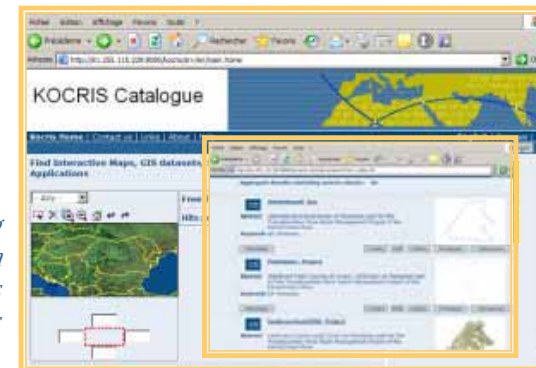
Fichier Edition Affichage Favoris Outils ?

Précédente

Rechercher Favoris

Adresse http://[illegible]

KOCRIS Catalogue

Kocris Home | Contact us | Links | About |

Find Interactive Maps, GIS datasets, Applications

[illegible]

From

Hits

Fichier Edition Affichage Favoris Outils ?

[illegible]

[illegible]

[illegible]

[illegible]